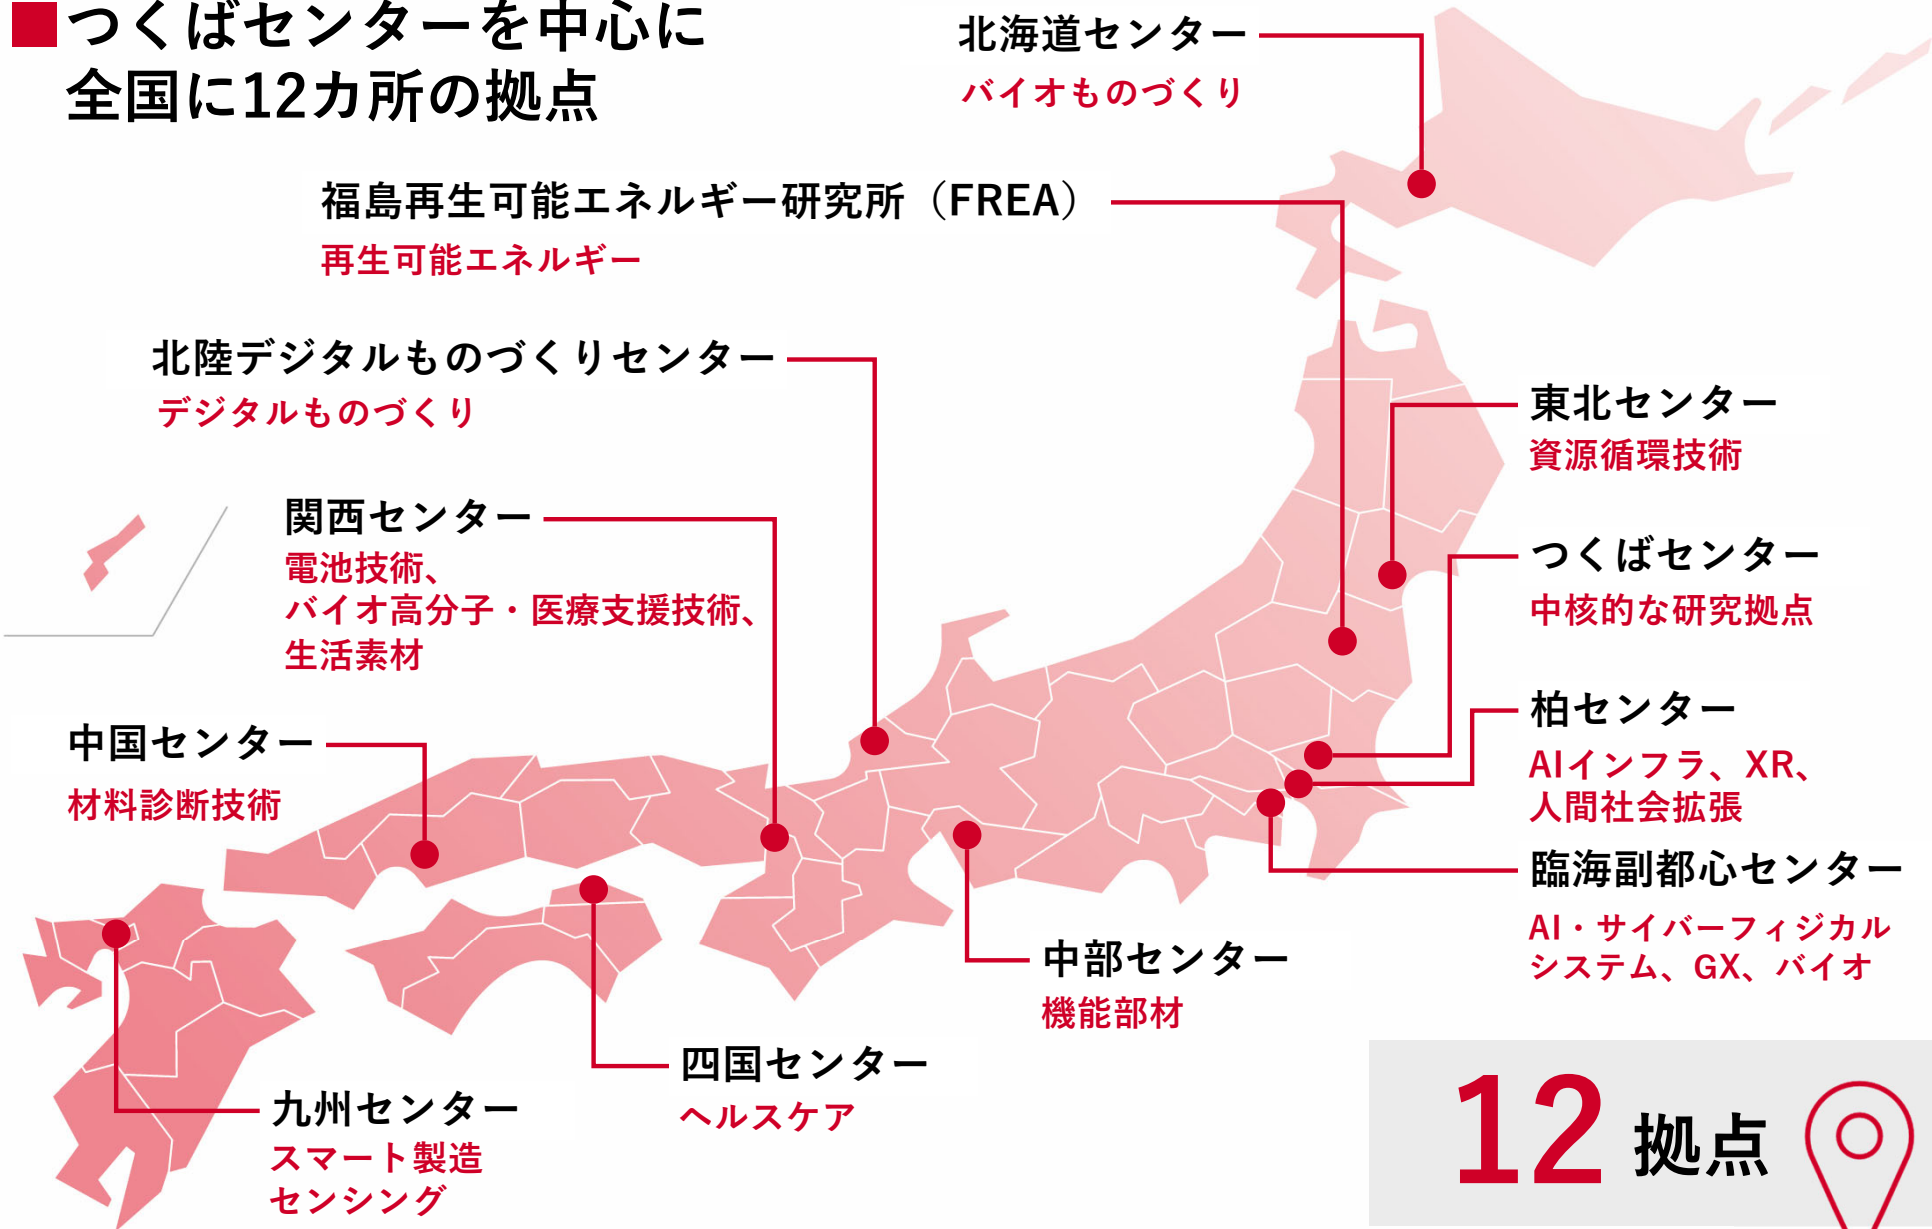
■つくばセンターを中心に
全国に12カ所の拠点

北海道センター
バイオものづくり

福島再生可能エネルギー研究所（FREA）
再生可能エネルギー

北陸デジタルものづくりセンター
デジタルものづくり

東北センター
資源循環技術

関西センター
電池技術、
バイオ高分子・医療支援技術、
生活素材

つくばセンター
中核的な研究拠点

中国センター
材料診断技術

柏センター
AIインフラ、XR、
人間社会拡張

臨海副都心センター
AI・サイバーフィジカルシステム、GX、バイオ

中部センター
機能部材

四国センター
ヘルスケア

九州センター
スマート製造
センシング

12 拠点